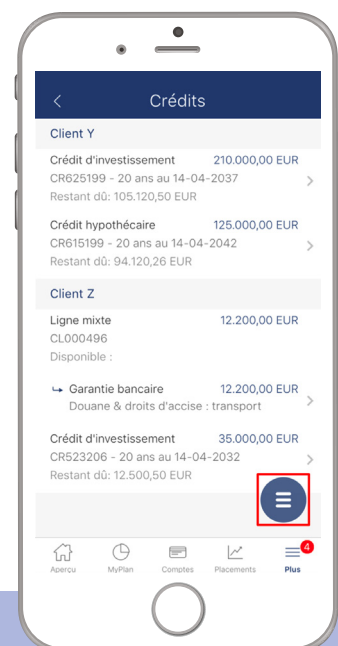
Crédits

Client Y

Crédit d'investissement 210.000,00 EUR
CR625199 - 20 ans au 14-04-2037
Restant dû: 105.120,50 EUR

Crédit hypothécaire 125.000,00 EUR
CR615199 - 20 ans au 14-04-2042
Restant dû: 94.120,26 EUR

Client Z

Ligne mixte 12.200,00 EUR
CL000496
Disponible :

Garantie bancaire 12.200,00 EUR
Douane & droits d'accise : transport

Crédit d'investissement 35.000,00 EUR
CR523206 - 20 ans au 14-04-2032
Restant dû: 12.500,50 EUR

Aperçu MyPlan Comptes Placements Plus 4